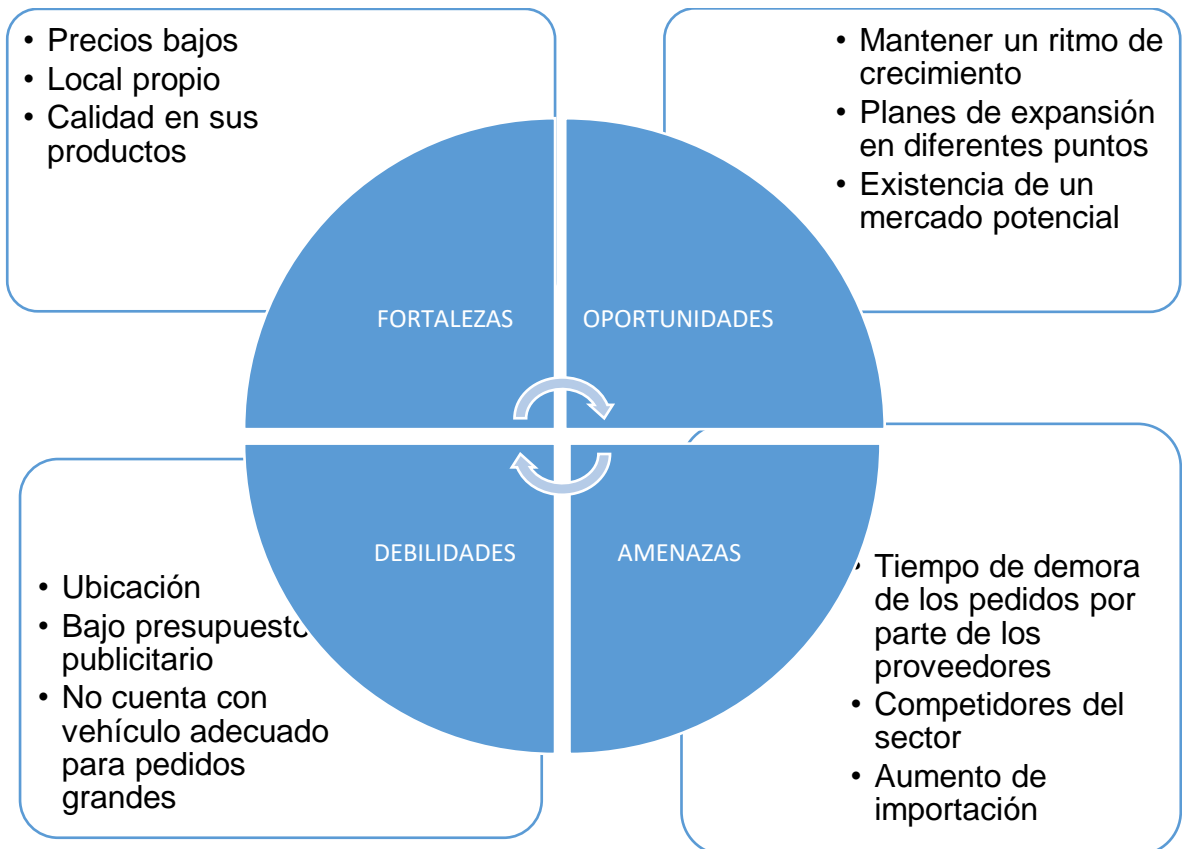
- Precios bajos
- Local propio
- Calidad en sus productos

- Mantener un ritmo de crecimiento
- Planes de expansión en diferentes puntos
- Existencia de un mercado potencial

FORTALEZAS

OPORTUNIDADES

DEBILIDADES

AMENAZAS

- Ubicación
- Bajo presupuesto publicitario
- No cuenta con vehículo adecuado para pedidos grandes

- Tiempo de demora de los pedidos por parte de los proveedores
- Competidores del sector
- Aumento de importación